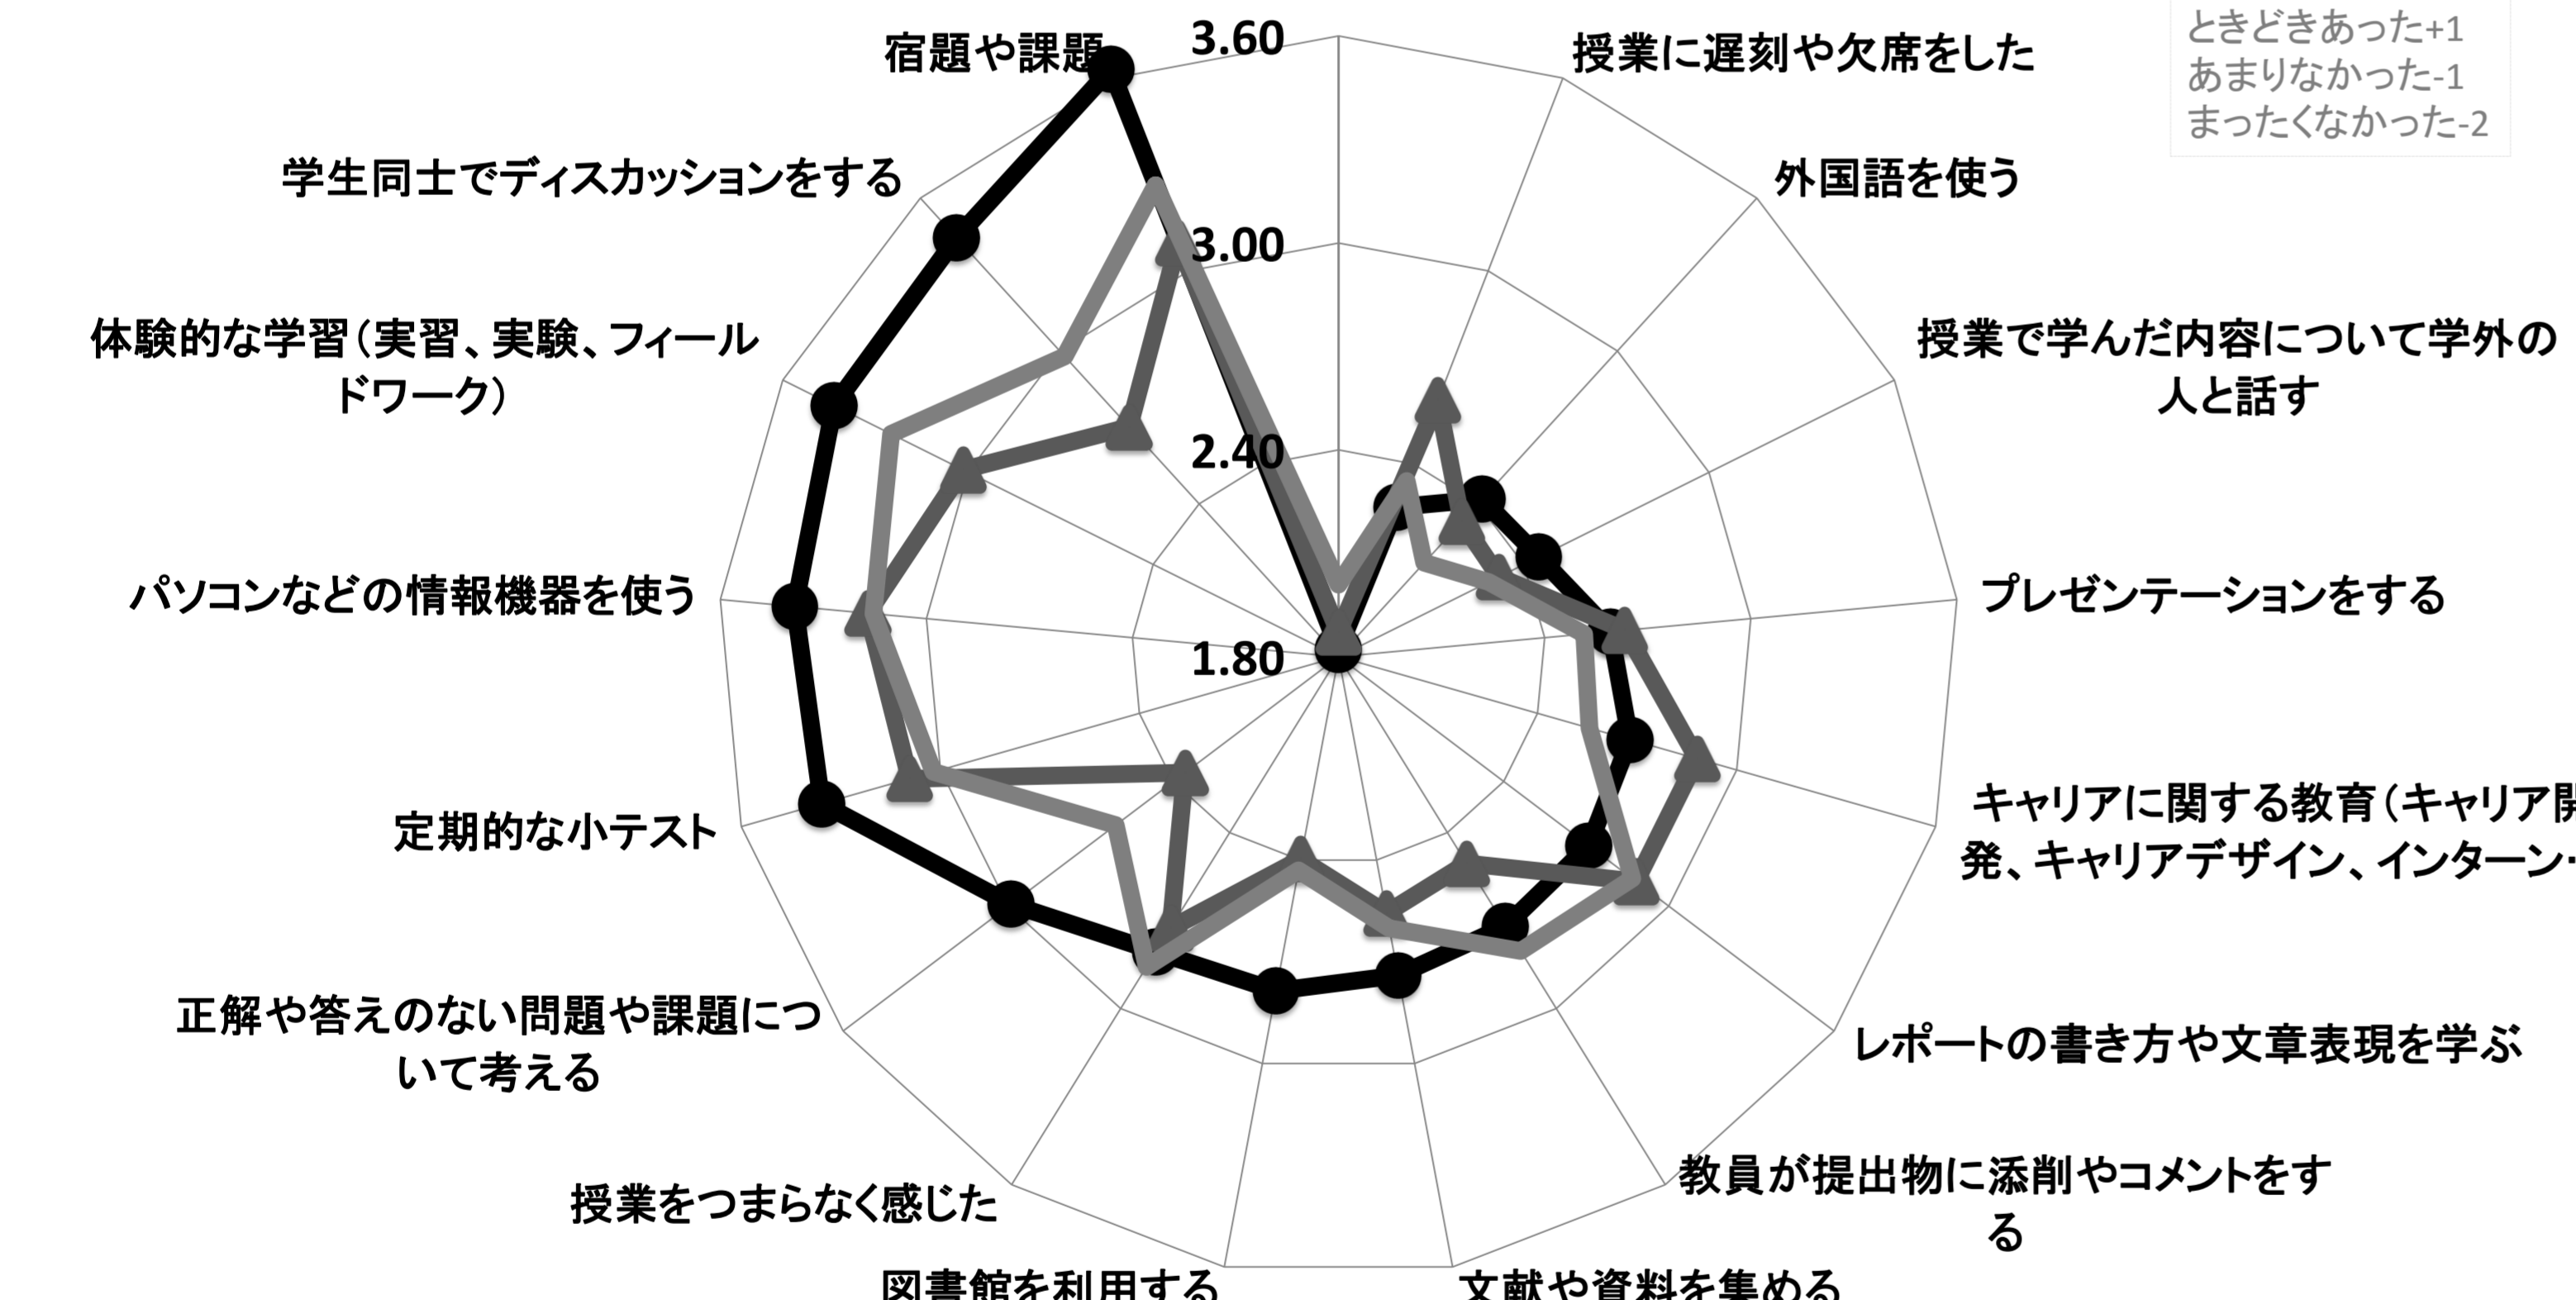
ときどきあった+1
あまりなかった-1
まったくなかった-2

3.60
3.00
2.40
1.80

宿題や課題
授業に遅刻や欠席をした
外国語を使う
授業で学んだ内容について学外の人と話す
プレゼンテーションをする
キャリアに関する教育（キャリア開発、キャリアデザイン、インターン
レポートの書き方や文章表現を学ぶ
教員が提出物に添削やコメントをする
文献や資料を集める
図書館を利用する
授業をつまらなく感じた
正解や答えのない問題や課題について考える
定期的な小テスト
パソコンなどの情報機器を使う
体験的な学習（実習、実験、フィールドワーク）
学生同士でディスカッションをする